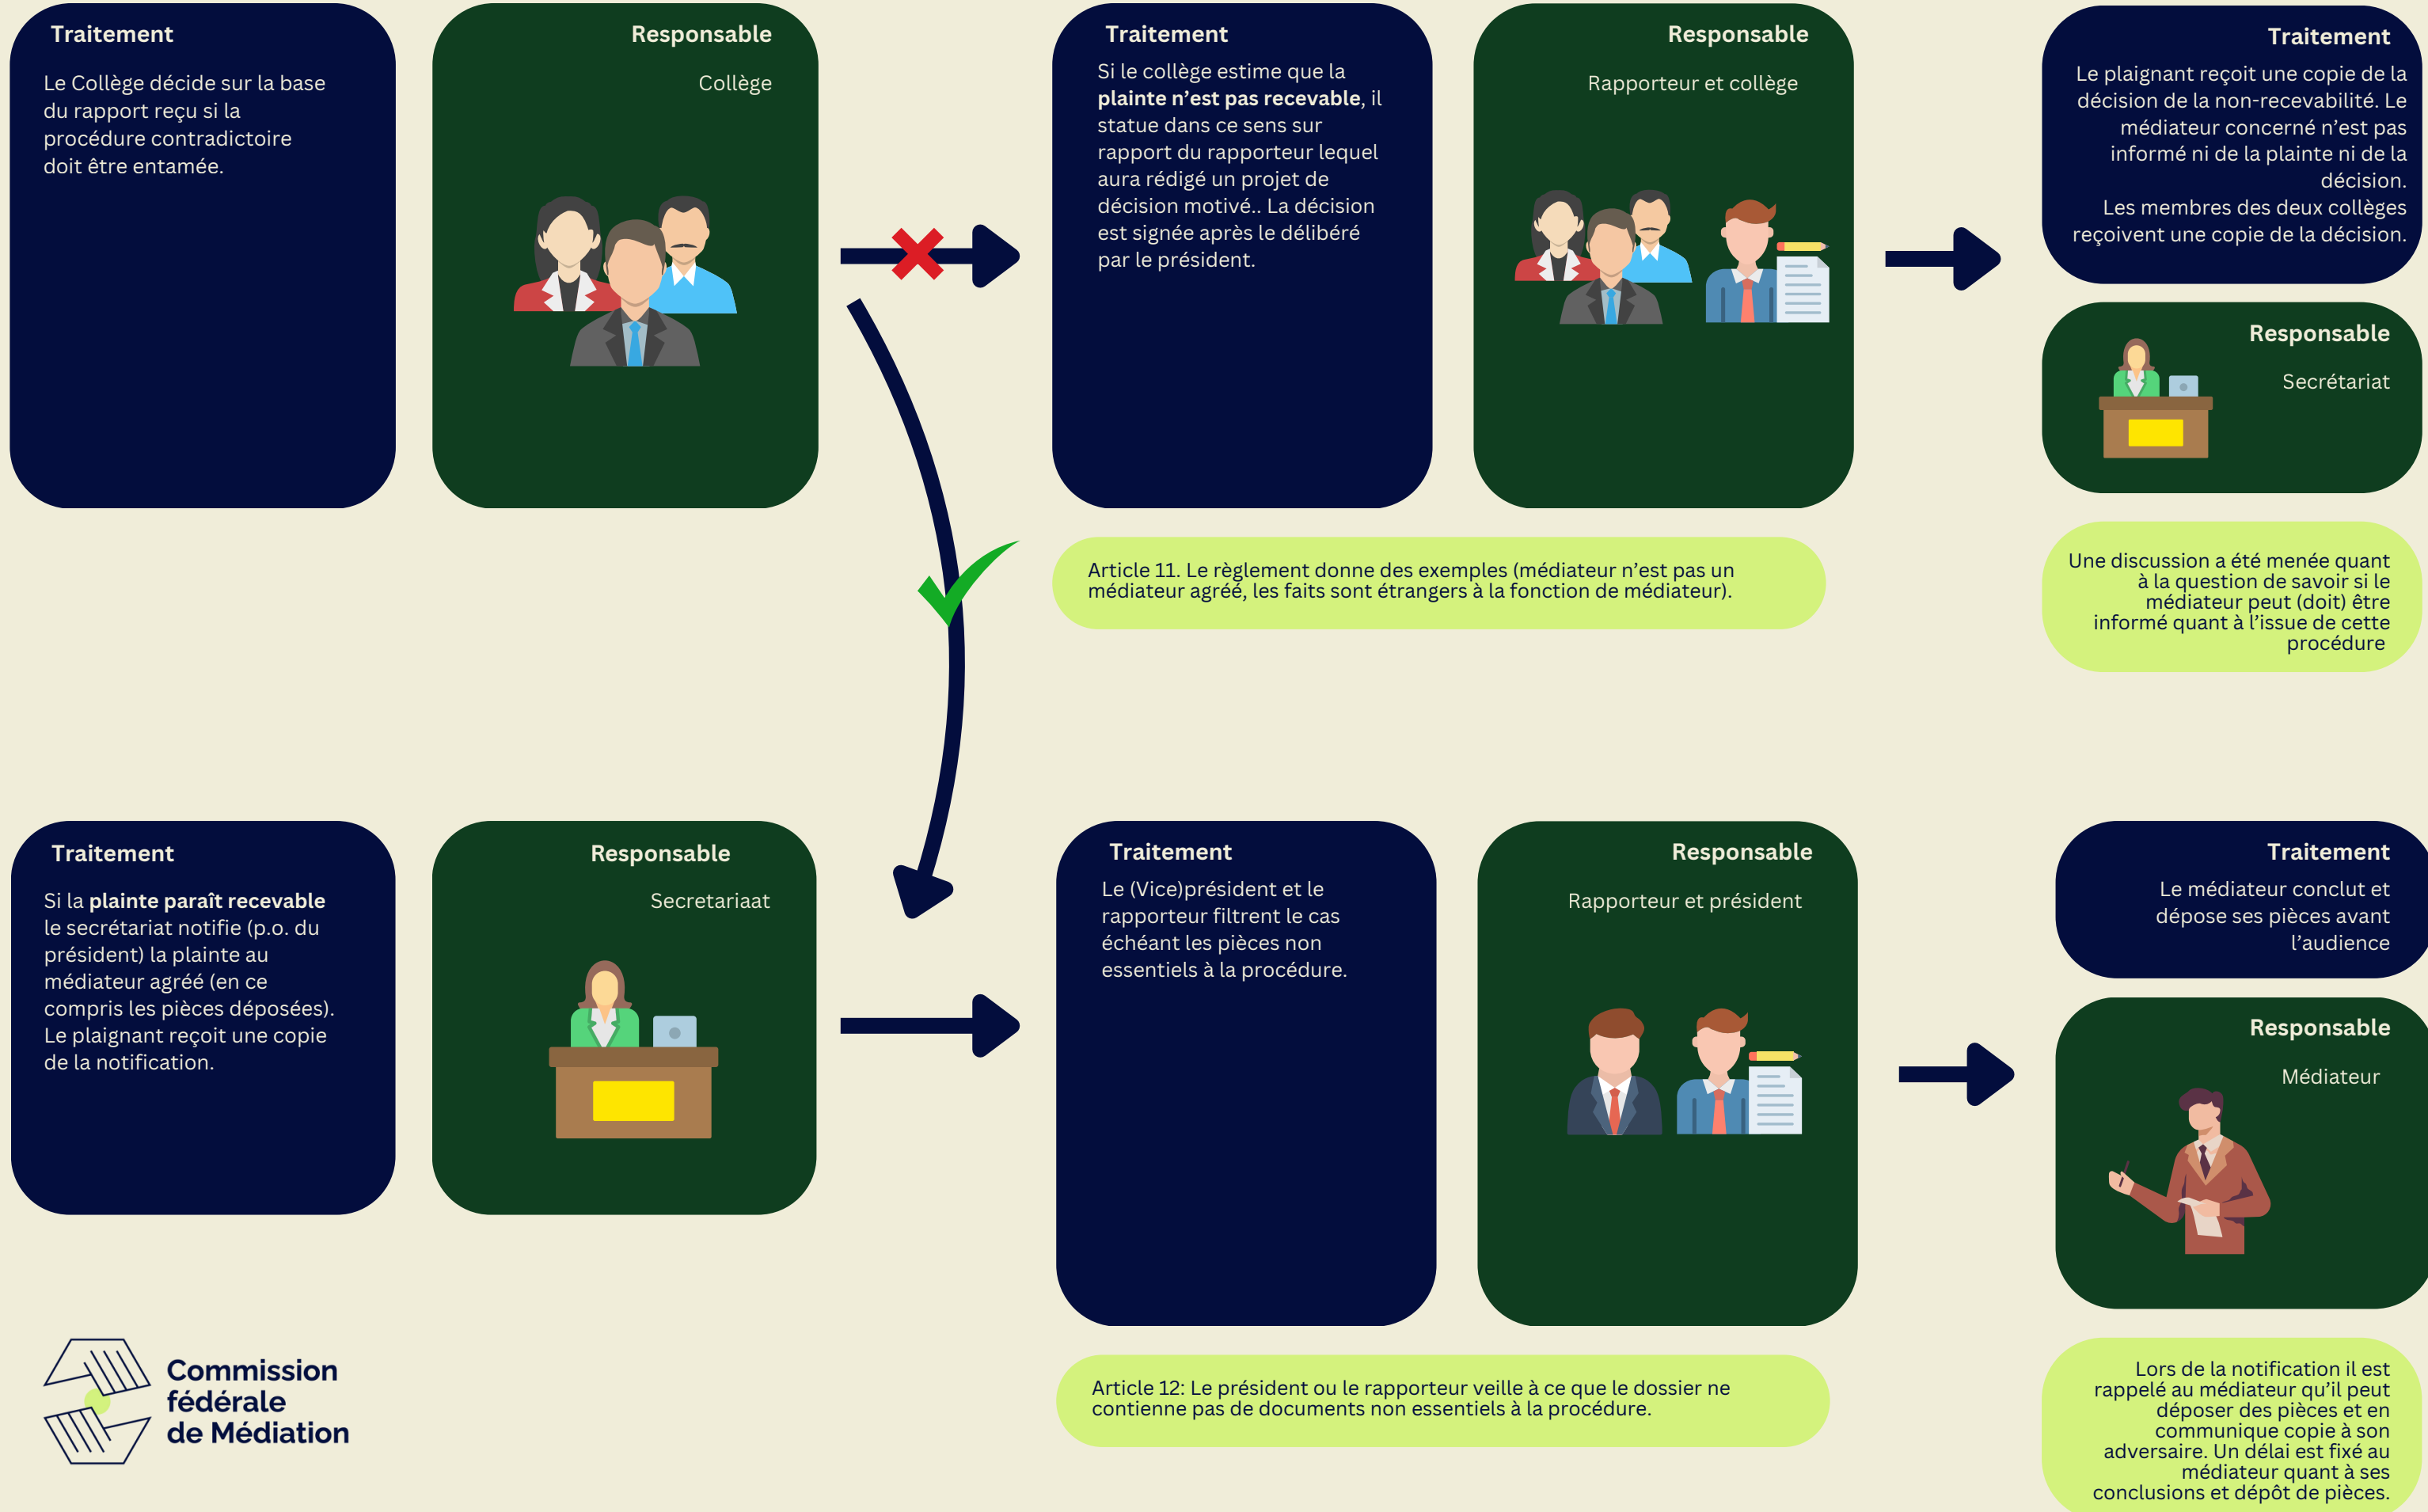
Traitement

Le Collège décide sur la base du rapport reçu si la procédure contradictoire doit être entamée.

Responsable

Collège

Traitement

Si le collège estime que la **plainte n'est pas recevable**, il statue dans ce sens sur rapport du rapporteur lequel aura rédigé un projet de décision motivé.. La décision est signée après le délibéré par le président.

Responsable

Rapporteur et collège

Traitement

Le plaignant reçoit une copie de la décision de la non-recevabilité. Le médiateur concerné n'est pas informé ni de la plainte ni de la décision.
Les membres des deux collèges reçoivent une copie de la décision.

Responsable

Secrétariat

Article 11. Le règlement donne des exemples (médiateur n'est pas un médiateur agréé, les faits sont étrangers à la fonction de médiateur).

Une discussion a été menée quant à la question de savoir si le médiateur peut (doit) être informé quant à l'issue de cette procédure

Traitement

Si la **plainte paraît recevable** le secrétariat notifie (p.o. du président) la plainte au médiateur agréé (en ce compris les pièces déposées). Le plaignant reçoit une copie de la notification.

Responsable

Secretariaat

Traitement

Le (Vice)président et le rapporteur filtrent le cas échéant les pièces non essentiels à la procédure.

Responsable

Rapporteur et président

Traitement

Le médiateur conclut et dépose ses pièces avant l'audience

Responsable

Médiateur

Article 12: Le président ou le rapporteur veille à ce que le dossier ne contienne pas de documents non essentiels à la procédure.

Lors de la notification il est rappelé au médiateur qu'il peut déposer des pièces et en communique copie à son adversaire. Un délai est fixé au médiateur quant à ses conclusions et dépôt de pièces.

Commission fédérale de Médiation